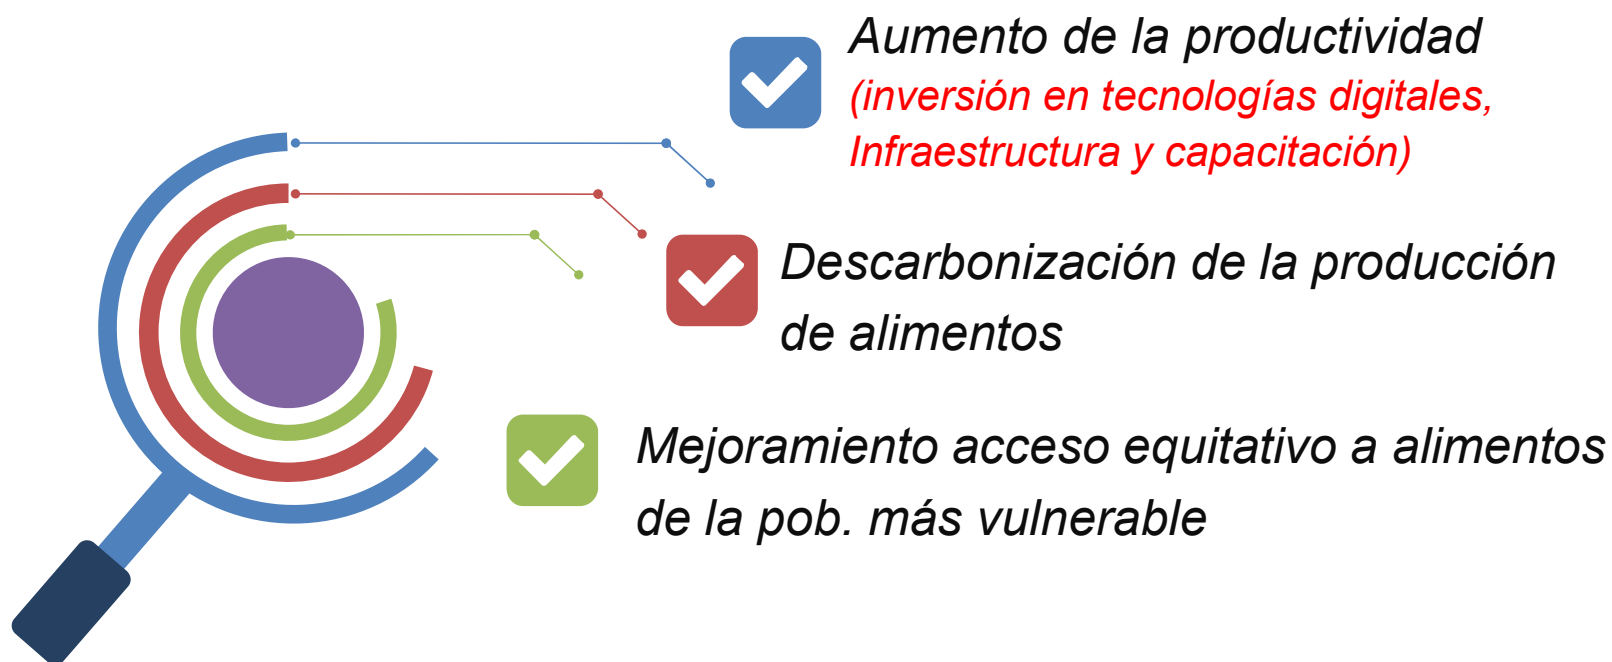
Aumento de la productividad
(inversión en tecnologías digitales, Infraestructura y capacitación)

Descarbonización de la producción de alimentos

Mejoramiento acceso equitativo a alimentos de la pob. más vulnerable